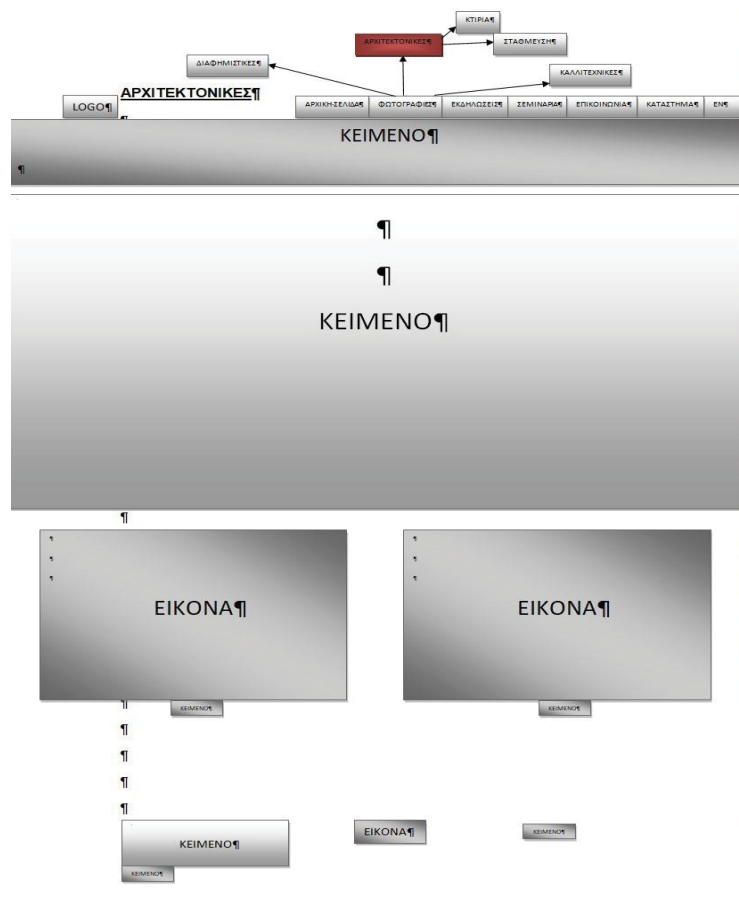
ΚΤΙΡΙΑ¶

ΑΡΧΙΤΕΚΤΟΝΙΚΕΣ¶

ΣΤΑΘΜΕΥΣΗ¶

ΔΙΑΦΗΜΙΣΤΙΚΕΣ¶

ΚΑΛΛΙΤΕΧΝΙΚΕΣ¶

LOGO¶

ΑΡΧΙΤΕΚΤΟΝΙΚΕΣ¶

¶

| ΑΡΧΙΚΗ·ΣΕΛΙΔΑ¶ | ΦΩΤΟΓΡΑΦΙΕΣ¶ | ΕΚΔΗΛΩΣΕΙΣ¶ | ΣΕΜΙΝΑΡΙΑ¶ | ΕΠΙΚΟΙΝΩΝΙΑ¶ | ΚΑΤΑΣΤΗΜΑ¶ | ΕΝ¶ |
|---|---|---|---|---|---|---|

ΚΕΙΜΕΝΟ¶

¶

¶

¶

ΚΕΙΜΕΝΟ¶

¶

¶
¶
¶

ΕΙΚΟΝΑ¶

¶
¶
¶

ΕΙΚΟΝΑ¶

¶

ΚΕΙΜΕΝΟ¶

ΚΕΙΜΕΝΟ¶

¶

¶

¶

¶

ΚΕΙΜΕΝΟ¶

ΕΙΚΟΝΑ¶

ΚΕΙΜΕΝΟ¶

ΚΕΙΜΕΝΟ¶